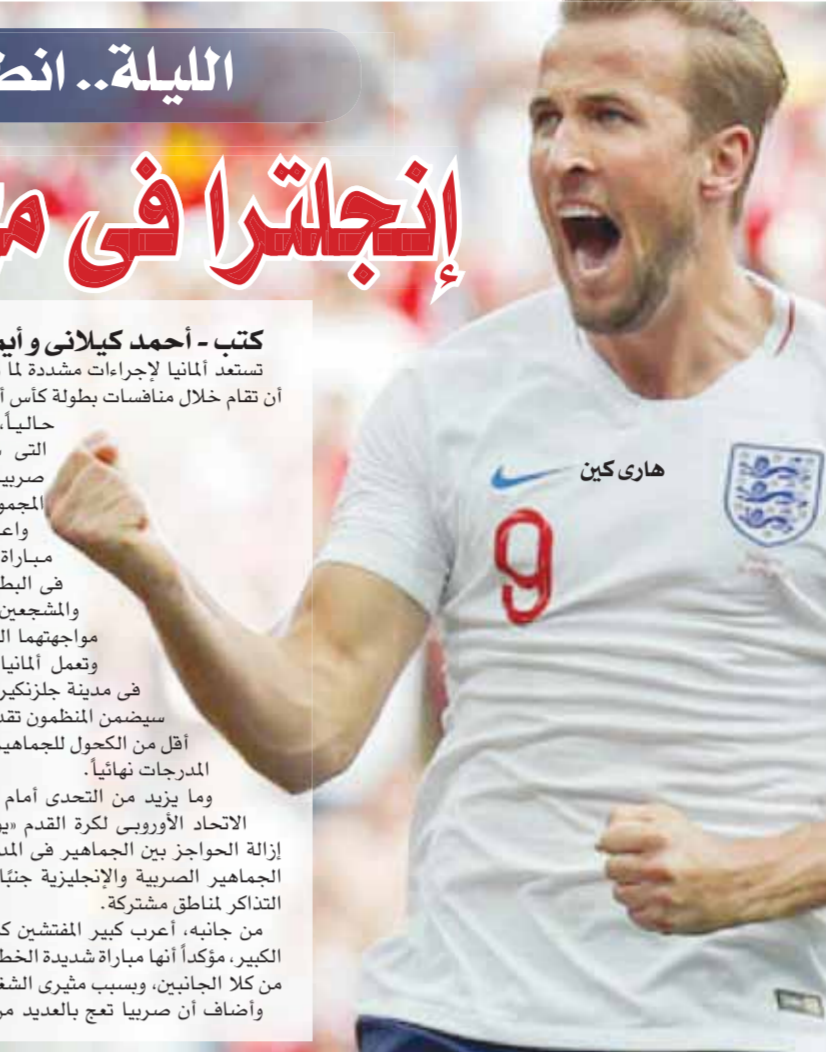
الليلة.. انط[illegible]

إنجلترا فى م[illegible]

كتب - أحمد كيلانى و أي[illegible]

تستعد ألمانيا لإجراءات مشددة لما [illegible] أن تقام خلال منافسات بطولة كأس أ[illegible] حالياً، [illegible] التى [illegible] صربي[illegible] المجمو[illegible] واع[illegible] مباراة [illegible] فى البط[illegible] والمشجعين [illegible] مواجهتهما ال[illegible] وتعمل ألمانيا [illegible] فى مدينة جلزنكير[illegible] سيضمن المنظمون تقد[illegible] أقل من الكحول للجماهي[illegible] المدرجات نهائياً.

وما يزيد من التحدى أمام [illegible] الاتحاد الأوروبى لكرة القدم «ي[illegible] إزالة الحواجز بين الجماهير فى المد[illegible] الجماهير الصربية والإنجليزية جنبًا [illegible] التذاكر لمناطق مشتركة.

من جانبه، أعرب كبير المفتشين ك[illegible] الكبير، مؤكداً أنها مباراة شديدة الخط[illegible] من كلا الجانبين، وبسبب مثيرى الشغ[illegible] وأضاف أن صربيا تعج بالعديد م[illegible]

هارى كين

9